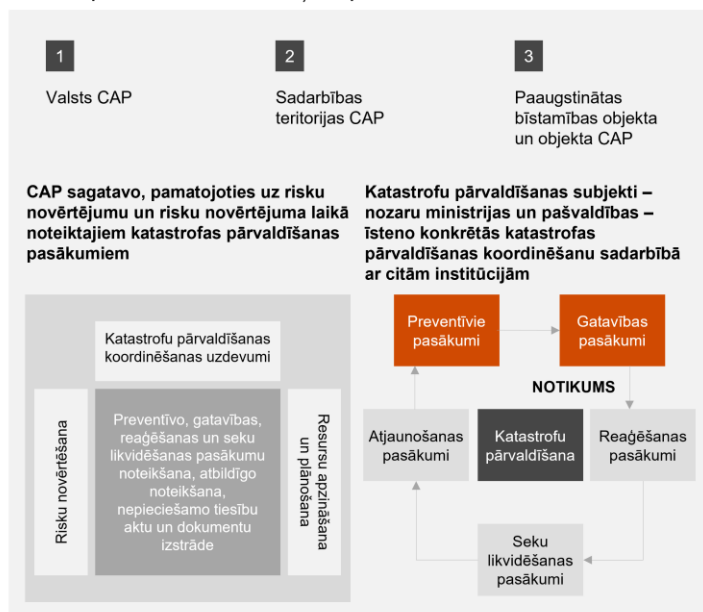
1

Valsts CAP

2

Sadarbības teritorijas CAP

3

Paaugstinātas bīstamības objekta un objekta CAP

CAP sagatavo, pamatojoties uz risku novērtējumu un risku novērtējuma laikā noteiktajiem katastrofas pārvaldīšanas pasākumiem

Katastrofu pārvaldīšanas subjekti – nozaru ministrijas un pašvaldības – īsteno konkrētās katastrofas pārvaldīšanas koordinēšanu sadarbībā ar citām institūcijām

Katastrofu pārvaldīšanas koordinēšanas uzdevumi

Risku novērtēšana

Preventīvo, gatavības, reaģēšanas un seku likvidēšanas pasākumu noteikšana, atbildīgo noteikšana, nepieciešamo tiesību aktu un dokumentu izstrāde

Resursu apzināšana un plānošana

Preventīvie pasākumi

Gatavības pasākumi

NOTIKUMS

Atjaunošanas pasākumi

Katastrofu pārvaldīšana

Reaģēšanas pasākumi

Seku likvidēšanas pasākumi